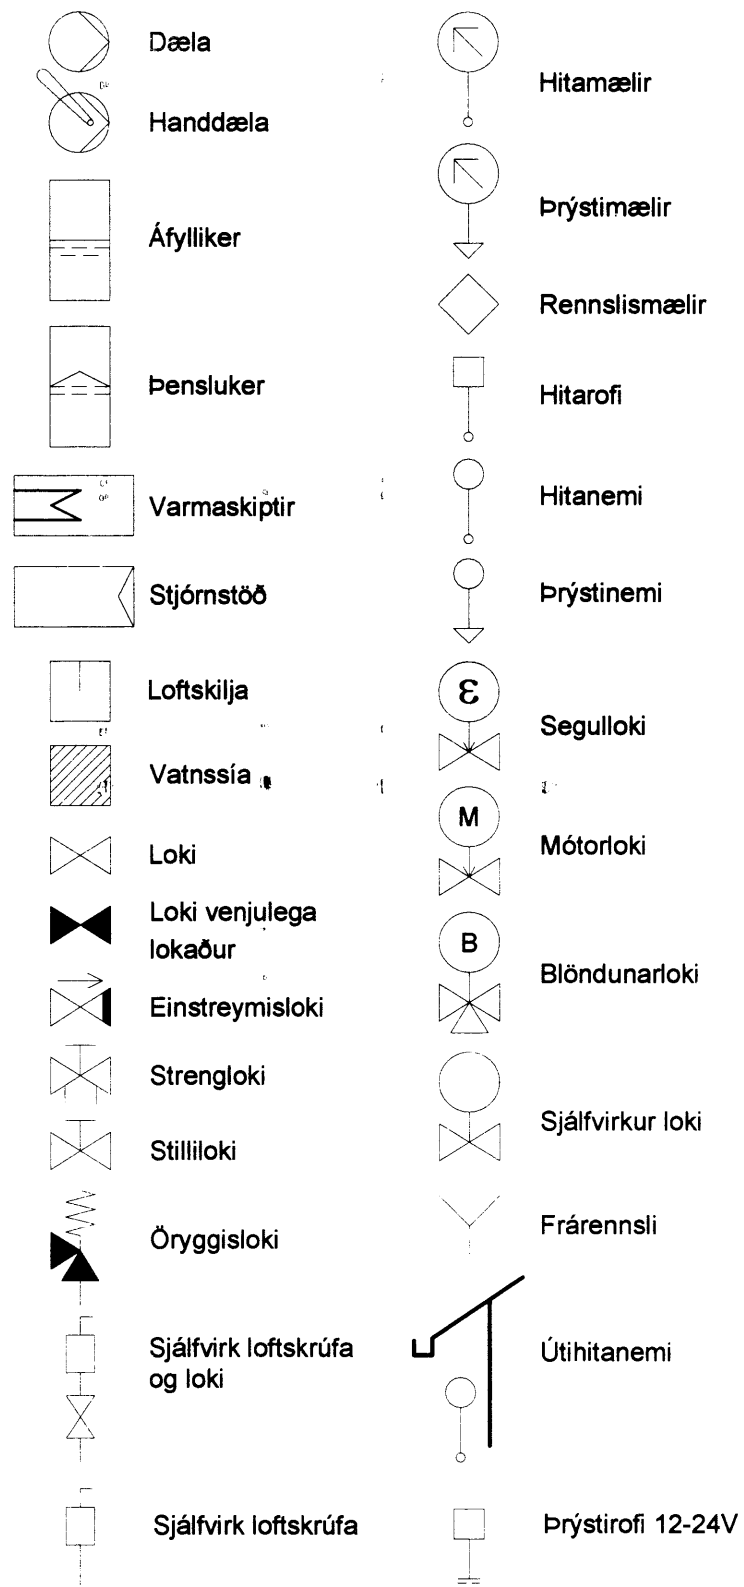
Dæla

Handdæla

Áfylliker

Þensluker

Varmaskiptir

Stjórnstöð

Loftskilja

Vatnssía

Loki

Loki venjulega lokaður

Einstreymisloki

Strengloki

Stilliloki

Öryggisloki

Sjálfvirk loftskrúfa og loki

Sjálfvirk loftskrúfa

Hitamælir

Þrýstimælir

Rennslismælir

Hitarofi

Hitanemi

Þrýstinemi

ε

Segulloki

M

Mótorloki

B

Blöndunarloki

Sjálfvirkur loki

Frárennsli

Útihitanemi

Þrýstirofi 12-24V